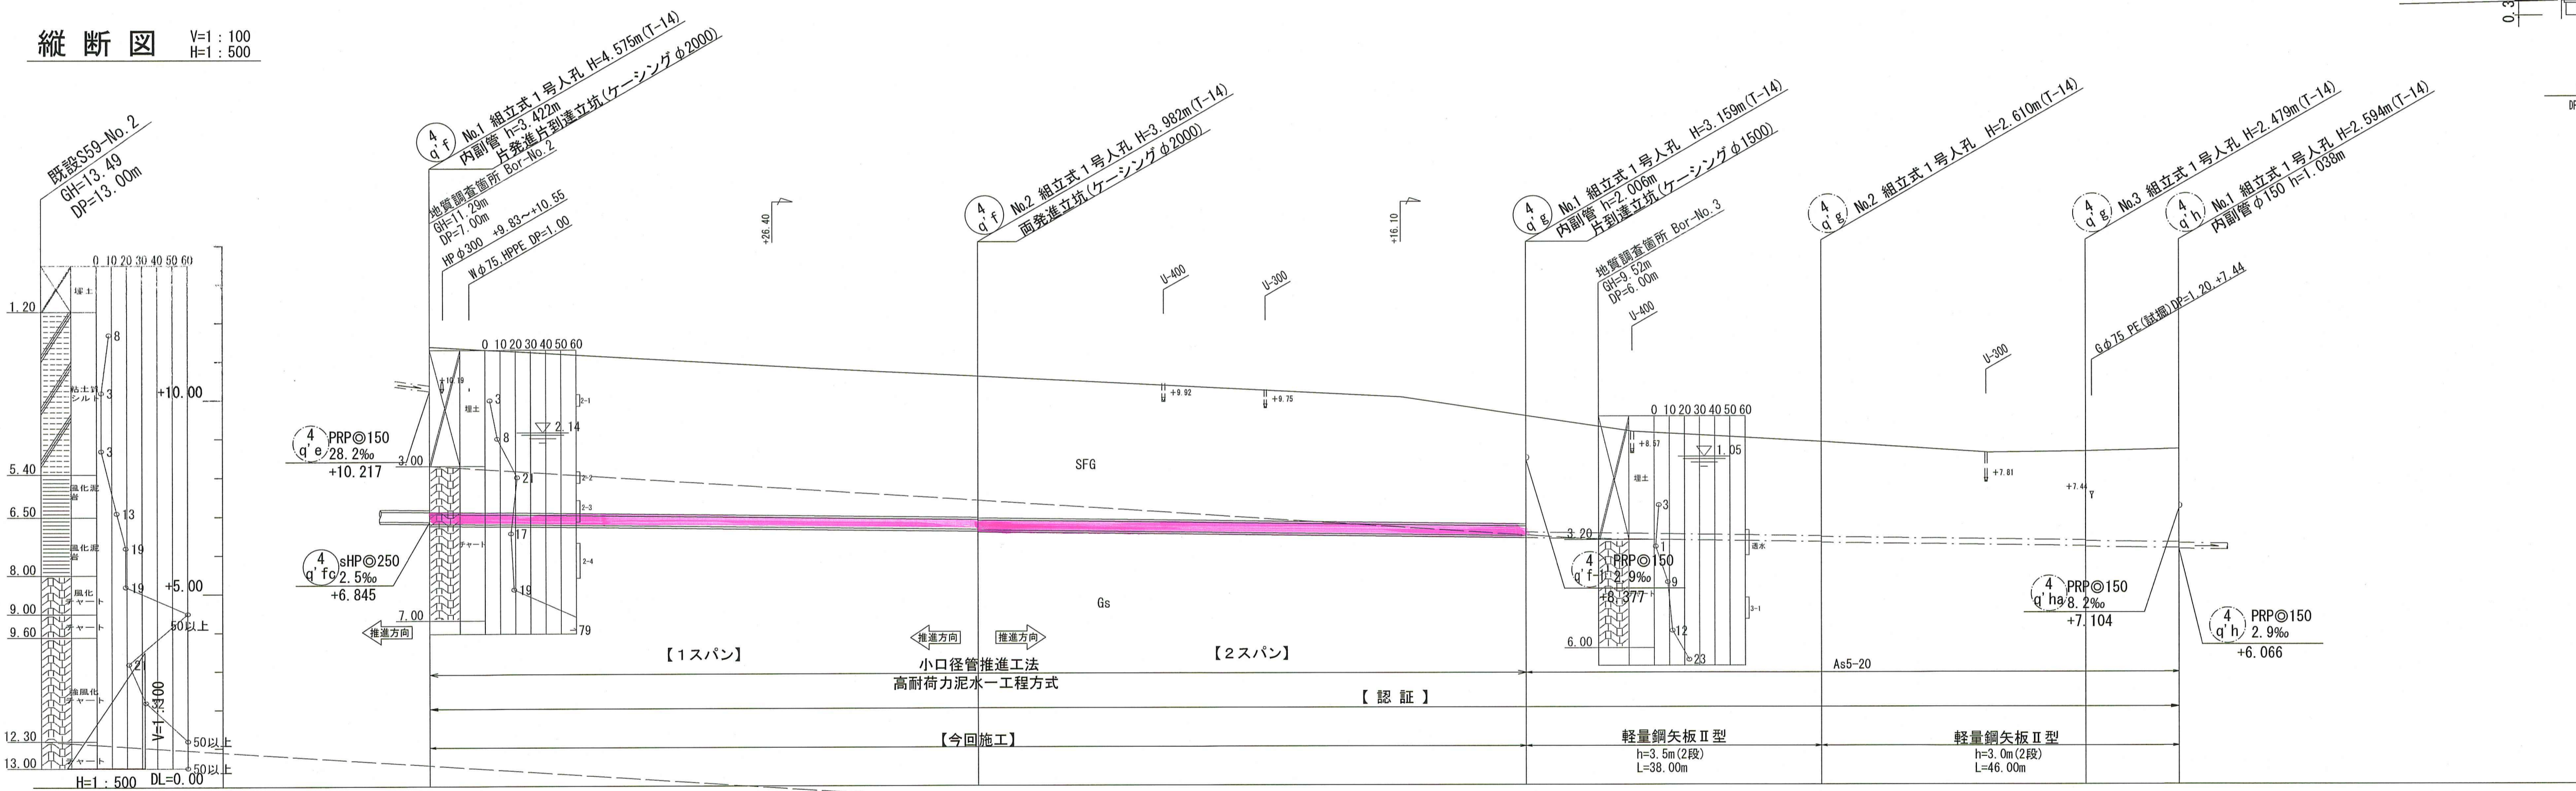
縦断図 V=1:100
H=1:500

既設S59-No.2
GH=13.49
DP=13.00m

4
q'f No.1 組立式1号人孔 H=4.575m(T-14)
内副管 h=3.422m
片発進片到達立坑(ケーシングφ2000)

地質調査箇所 Bor-No.2
GH=11.29m
DP=7.00m
HPφ300 +9.83~+10.55
Wφ75,HPPE DP=1.00

+26.40

4
q'f No.2 組立式1号人孔 H=3.982m(T-14)
両発進立坑(ケーシングφ2000)

U-400
U-300

+16.10

4
q'g No.1 組立式1号人孔 H=3.159m(T-14)
内副管 h=2.006m
片到達立坑(ケーシングφ1500)

地質調査箇所 Bor-No.3
GH=9.52m
DP=6.00m
U-400

4
q'g No.2 組立式1号人孔 H=2.610m(T-14)

4
q'g No.3 組立式1号人孔 H=2.479m(T-14)

4
q'h No.1 組立式1号人孔 H=2.594m(T-14)
内副管φ150 h=1.038m

Gφ75 PE(試掘)DP=1.20,+7.44

U-300

0 10 20 30 40 50 60
1.20
埋土
8
粘土質シルト
3
3
+10.00
5.40
風化泥岩
13
6.50
風化泥岩
19
8.00
19
+5.00
9.00
風化チャート
9.60
チャート
50以上
21
強風化チャート
V=1:100
12.30
50以上
13.00
チャート
50以上
H=1:500 DL=0.00

4
q'e PRP◎150
28.2‰
+10.217

3.00

0 10 20 30 40 50 60
+10.19
埋土
3
8
2.14
21
17
19
79
チャート
7.00

4
q'fc sHP◎250
2.5‰
+6.845

推進方向

+9.92
+9.75
SFG
Gs

推進方向
推進方向

0 10 20 30 40 50 60
+8.57
1.05
埋土
3
1
9
12
23
透水
3.20
6.00

4
q'f-1 PRP◎150
2.9‰
+8.377

+7.81
+7.44
Y

4
q'ha PRP◎150
8.2‰
+7.104

4
q'h PRP◎150
2.9‰
+6.066

【1スパン】
小口径管推進工法
高耐荷力泥水一工程方式
【2スパン】
As5-20
【認証】
【今回施工】
軽量鋼矢板Ⅱ型
h=3.5m(2段)
L=38.00m
軽量鋼矢板Ⅱ型
h=3.0m(2段)
L=46.00m